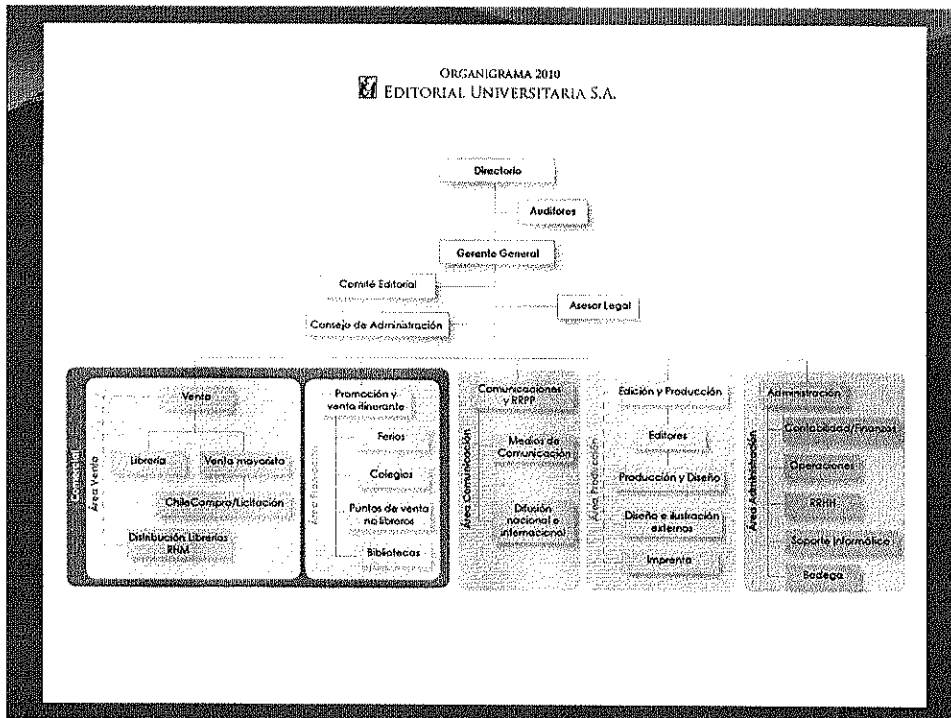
ORGANIGRAMA 2010
EDITORIAL UNIVERSITARIA S.A.

Directorio

Auditores

Gerente General

Comité Editorial

Asesor Legal

Consejo de Administración

Comercial

Área Venta

Venta

Librería

Venta mayorista

ChileCompra/Licitación

Distribución Librerías RHM

Área Promoción

Promoción y venta itinerante

Ferias

Colegios

Puntos de venta no libreros

Bibliotecas

Área Comunicación

Comunicaciones y RRPP

Medios de Comunicación

Difusión nacional e internacional

Área Producción

Edición y Producción

Editores

Producción y Diseño

Diseño e ilustración externos

Imprenta

Área Administración

Administración

Contabilidad/Finanzas

Operaciones

RRHH

Soporte Informático

Bodega